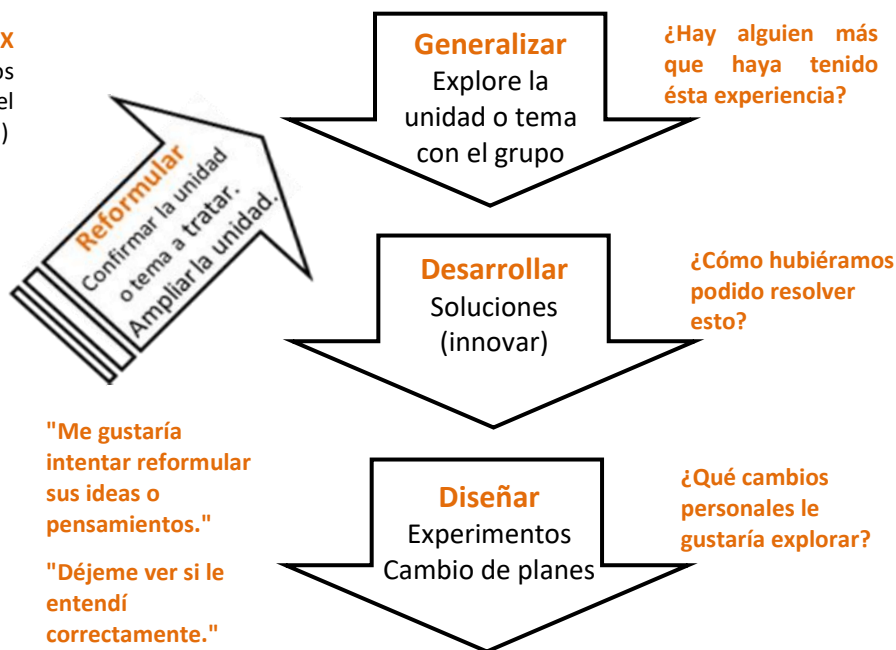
X
os
el
)

Reformular
Confirmar la unidad o tema a tratar. Ampliar la unidad.

Generalizar
Explore la unidad o tema con el grupo

¿Hay alguien más que haya tenido ésta experiencia?

Desarrollar
Soluciones (innovar)

¿Cómo hubiéramos podido resolver esto?

"Me gustaría intentar reformular sus ideas o pensamientos."

"Déjeme ver si le entendí correctamente."

Diseñar
Experimentos
Cambio de planes

¿Qué cambios personales le gustaría explorar?